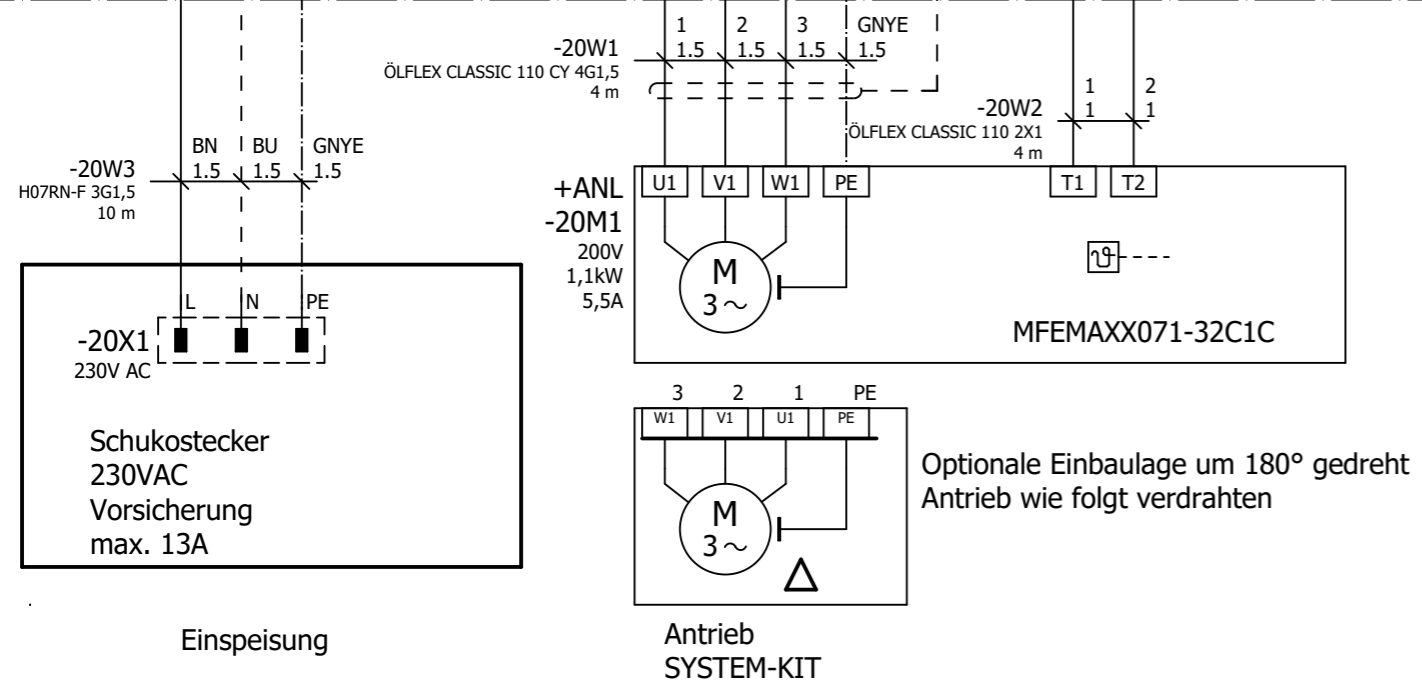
1
1.5

2
1.5

3
1.5

GNYE
1.5

-20W1
ÖLFLEX CLASSIC 110 CY 4G1,5
4 m

-20W2
ÖLFLEX CLASSIC 110 2X1
4 m

1
1

2
1

BN
1.5

BU
1.5

GNYE
1.5

-20W3
H07RN-F 3G1,5
10 m

+ANL
-20M1
200V
1,1kW
5,5A

U1 V1 W1 PE

T1 T2

M
3~

MFEMAXX071-32C1C

L N PE

-20X1
230V AC

3 2 1 PE
W1 V1 U1 PE

M
3~

Δ

Schukostecker
230VAC
Vorsicherung
max. 13A

Optionale Einbaulage um 180° gedreht
Antrieb wie folgt verdrahten

Einspeisung

Antrieb
SYSTEM-KIT